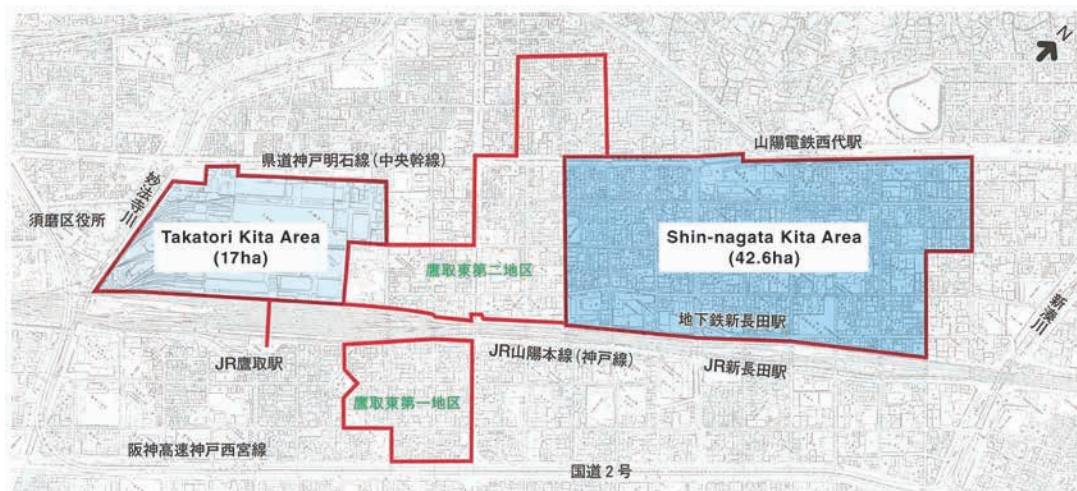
N

山陽電鉄西代駅

県道神戸明石線（中央幹線）

妙法寺川

須磨区役所

Takatori Kita Area
(17ha)

Shin-nagata Kita Area
(42.6ha)

鷹取東第二地区

地下鉄新長田駅

新湊川

JR鷹取駅

JR山陽本線（神戸線）

JR新長田駅

鷹取東第一地区

阪神高速神戸西宮線

国道２号